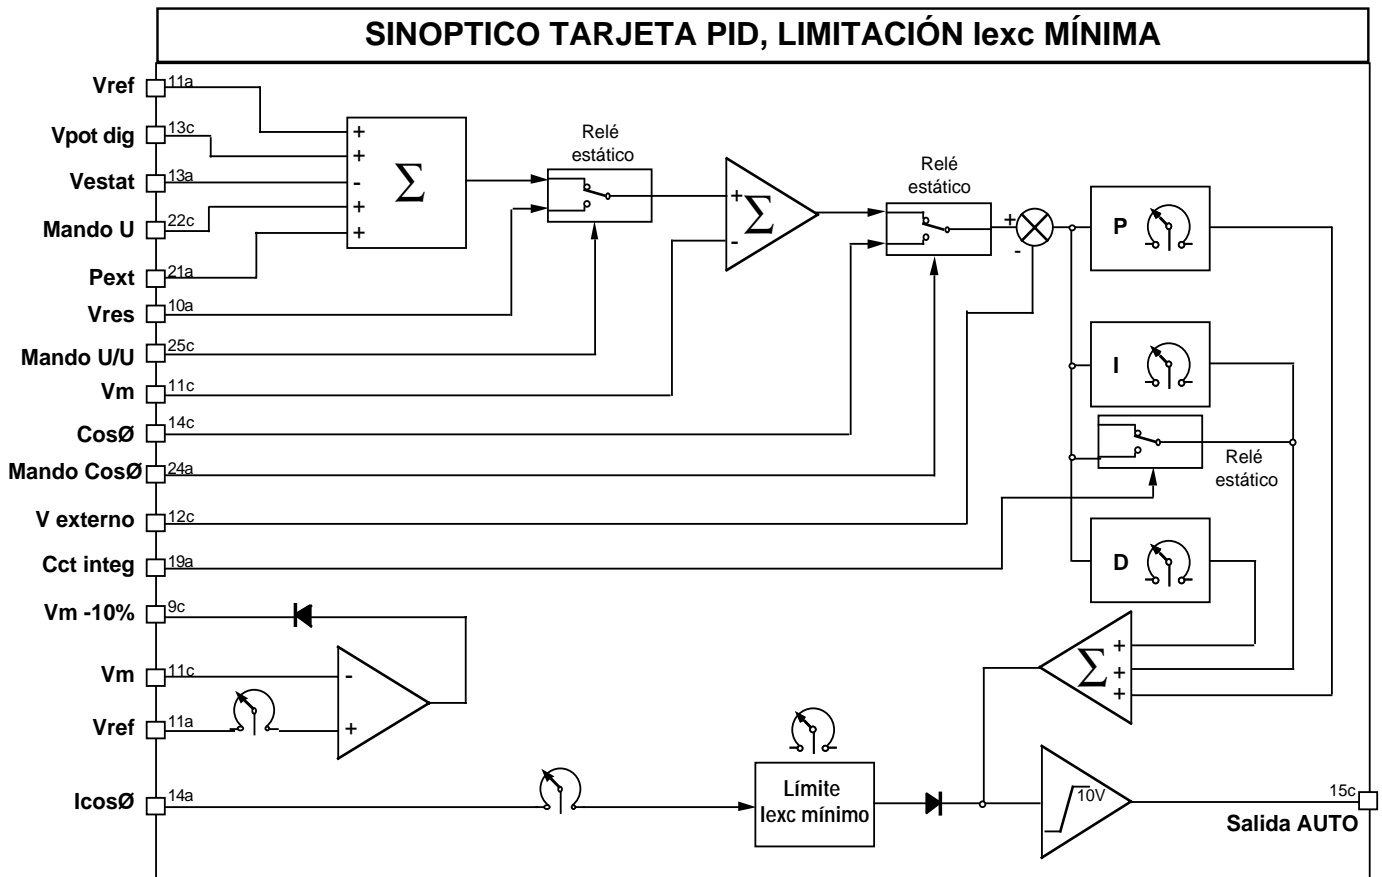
SINOPTICO TARJETA PID, LIMITACIÓN Iexc MÍNIMA

Vref 11a
Vpot dig 13c
Vestat 13a
Mando U 22c
Pext 21a
Vres 10a
Mando U/U 25c
Vm 11c
CosØ 14c
Mando CosØ 24a
V externo 12c
Cct integ 19a
Vm -10% 9c
Vm 11c
Vref 11a
IcosØ 14a

+
+
-
+
+
$\Sigma$

Relé estático

+
$\Sigma$
-

Relé estático

+
-

P

I

Relé estático

D

+
+
+
$\Sigma$

-
+

Límite Iexc mínimo

10V

15c
Salida AUTO